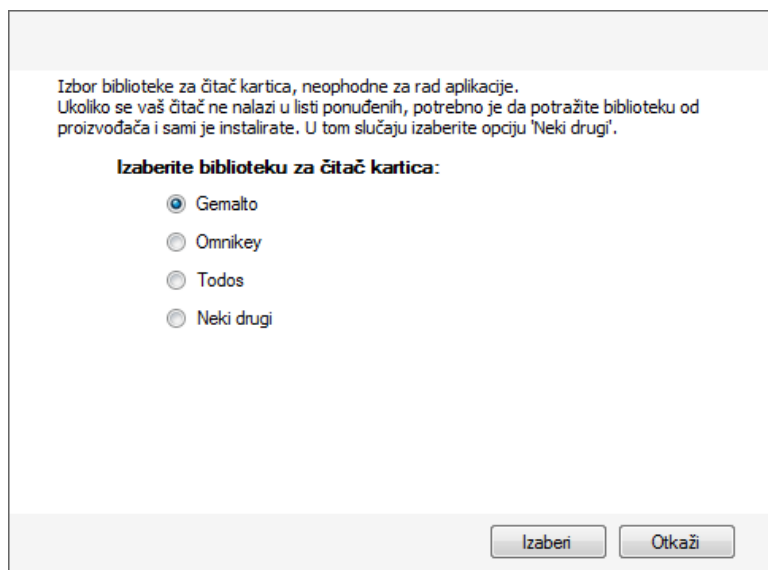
Izbor biblioteke za čitač kartica, neophodne za rad aplikacije.
Ukoliko se vaš čitač ne nalazi u listi ponuđenih, potrebno je da potražite biblioteku od proizvođača i sami je instalirate. U tom slučaju izaberite opciju 'Neki drugi'.

**Izaberite biblioteku za čitač kartica:**

Gemalto

Omnikey

Todos

Neki drugi

Izaberi

Otkaži